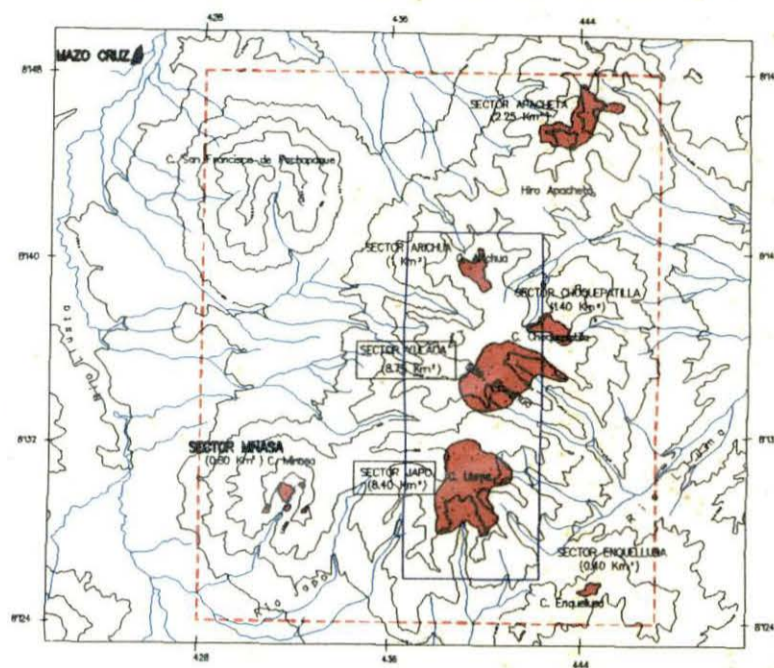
428
436
444
MAZO CRUZ
8148
8148
SECTOR APACHETA
(2.25 Km²)
C. San Francisco de Pachapaque
Hiro Apacheta
8140
8140
SECTOR ARICHUA
(1 Km²)
C. Arichua
SECTOR CHOQUEPATILLA
(1.40 Km²)
SECTOR YULEADA
(8.75 Km²)
C. Choquepatilla
8132
8132
SECTOR MINASA
(0.80 Km²) C. Minasa
SECTOR JAPO
(8.40 Km²)
C. Llarpe
SECTOR ENQUELLUBA
(0.80 Km²)
C. Enquelluba
8124
8124
428
436
444